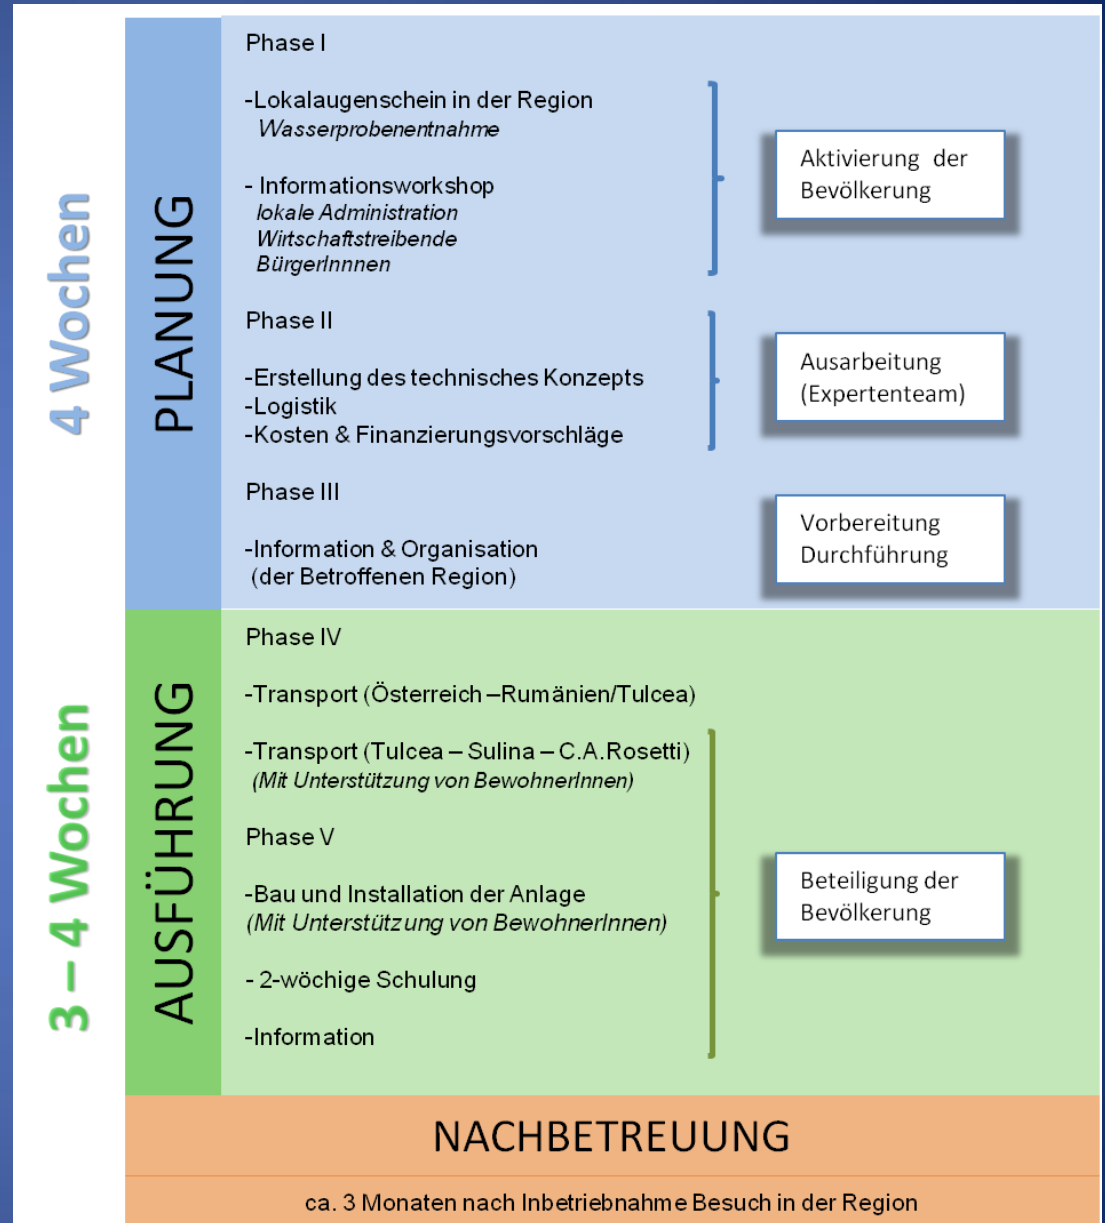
4 Wochen

PLANUNG

Phase I

-Lokalaugenschein in der Region
Wasserprobenentnahme

- Informationsworkshop
lokale Administration
Wirtschaftstreibende
BürgerInnnen

Aktivierung der Bevölkerung

Phase II

-Erstellung des technisches Konzepts
-Logistik
-Kosten & Finanzierungsvorschläge

Ausarbeitung (Expertenteam)

Phase III

-Information & Organisation
(der Betroffenen Region)

Vorbereitung Durchführung

3 – 4 Wochen

AUSFÜHRUNG

Phase IV

-Transport (Österreich – Rumänien/Tulcea)

-Transport (Tulcea – Sulina – C.A.Rosetti)
(Mit Unterstützung von BewohnerInnen)

Phase V

-Bau und Installation der Anlage
(Mit Unterstützung von BewohnerInnen)

- 2-wöchige Schulung

-Information

Beteiligung der Bevölkerung

NACHBETREUUNG

ca. 3 Monaten nach Inbetriebnahme Besuch in der Region